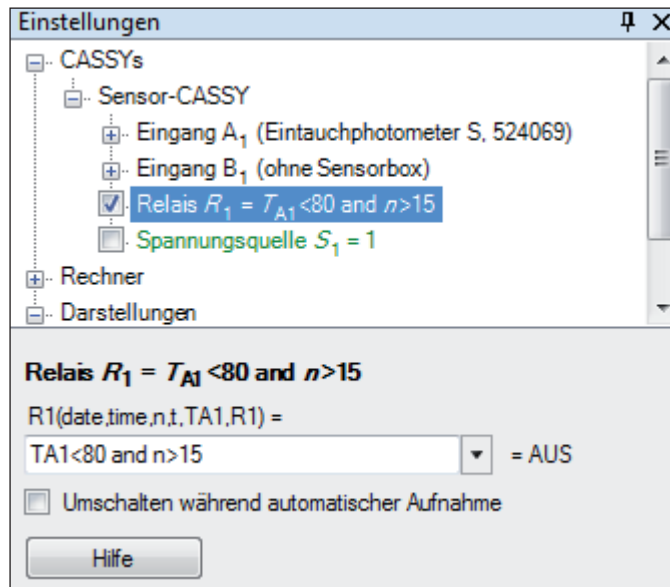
Einstellungen ⊓ ×

CASSYs
Sensor-CASSY
Eingang $A_1$ (Eintauchphotometer S, 524069)
Eingang $B_1$ (ohne Sensorbox)
Relais $R_1$ = $T_{A1}$<80 and $n$>15
Spannungsquelle $S_1$ = 1
Rechner
Darstellungen

**Relais $R_1$ = $T_{A1}$ <80 and $n$>15**

R1(date,time,n,t,TA1,R1) =

TA1<80 and n>15 = AUS

Umschalten während automatischer Aufnahme

Hilfe